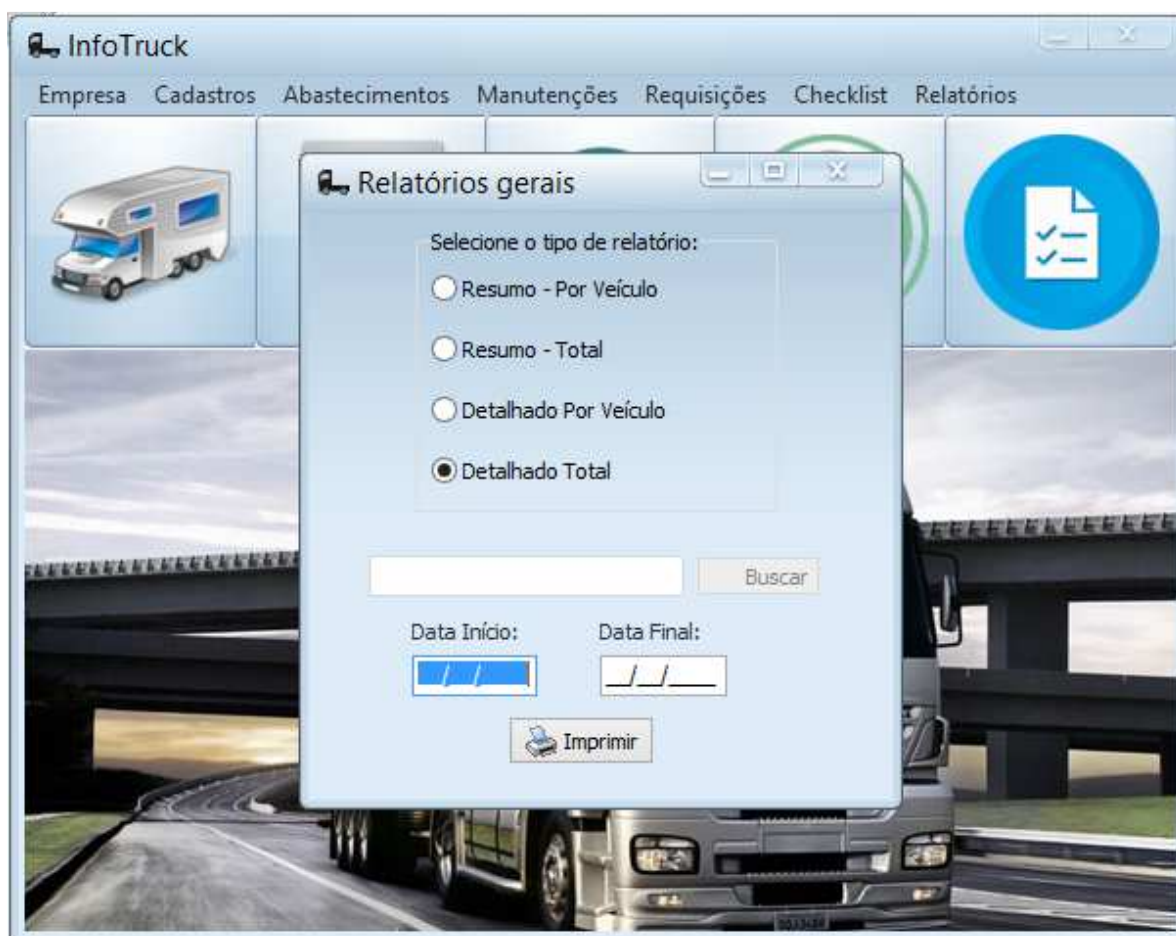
InfoTruck

Empresa Cadastros Abastecimentos Manutenções Requisições Checklist Relatórios

Relatórios gerais

Selecione o tipo de relatório:

Resumo - Por Veículo

Resumo - Total

Detalhado Por Veículo

Detalhado Total

Buscar

Data Início:

Data Final:

__/__/____

__/__/____

Imprimir